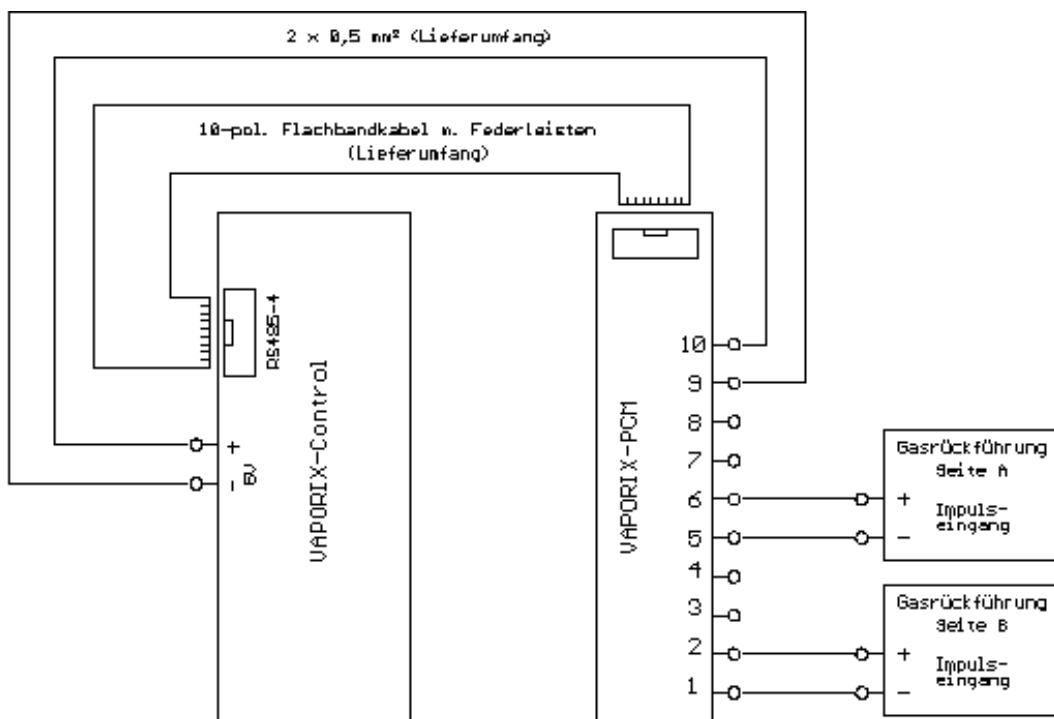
2 × 0,5 mm² (Lieferumfang)

10-pol. Flachbandkabel m. Federleisten (Lieferumfang)

RS485-4

VAPORIX-Control

+
–
5V

VAPORIX-PCM

10
9
8
7
6
5
4
3
2
1

Gasrückführung Seite A

+
–
Impuls-eingang

Gasrückführung Seite B

+
–
Impuls-eingang